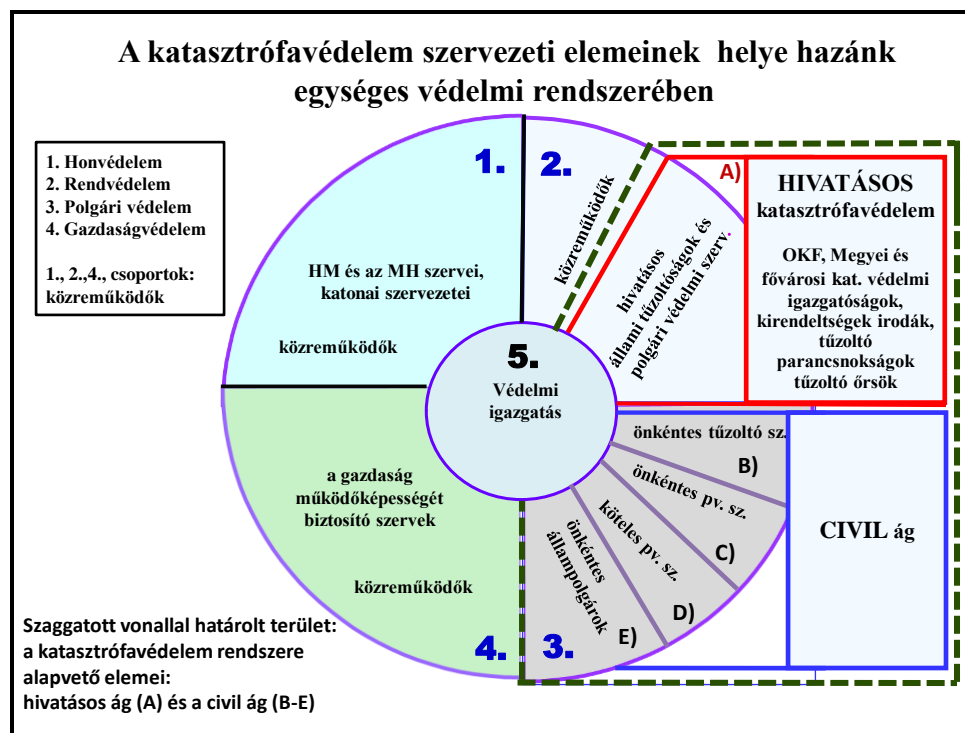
A katasztrófavédelem szervezeti elemeinek helye hazánk egységes védelmi rendszerében

1. Honvédelem
2. Rendvédelem
3. Polgári védelem
4. Gazdaságvédelem

1., 2.,4., csoportok: közreműködők

1.

HM és az MH szervei, katonai szervezetei

közreműködők

2.

közreműködők

hivatásos állami tűzoltóságok és polgári védelmi szerv.

A)

HIVATÁSOS katasztrófavédelem

OKF, Megyei és fővárosi kat. védelmi igazgatóságok, kirendeltségek irodák, tűzoltó parancsnokságok tűzoltó őrsök

5.

Védelmi igazgatás

önkéntes tűzoltó sz.

B)

önkéntes pv. sz.

C)

köteles pv. sz.

D)

önkéntes állampolgárok

E)

CIVIL ág

a gazdaság működőképességét biztosító szervek

közreműködők

4.

3.

Szaggatott vonallal határolt terület: a katasztrófavédelem rendszere alapvető elemei: hivatásos ág (A) és a civil ág (B-E)